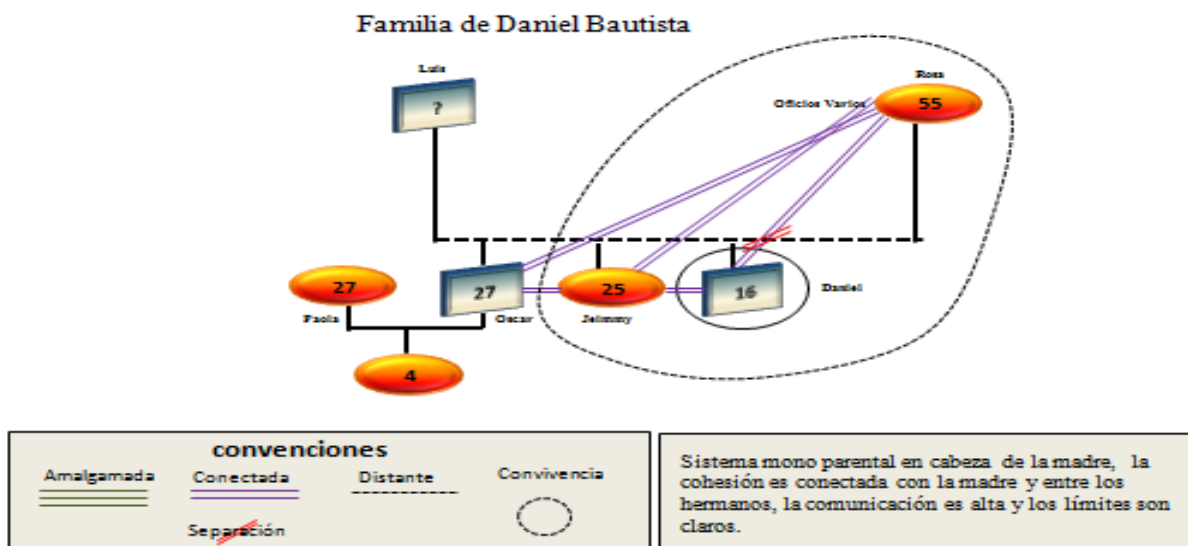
Familia de Daniel Bautista

Luis

?

Rosa

Oficios Varios

55

27

Paola

27

Oscar

25

Jeimmy

16

Daniel

4

convenciones

Amalgamada

Conectada

Distante

Convivencia

Separación

Sistema mono parental en cabeza de la madre, la cohesión es conectada con la madre y entre los hermanos, la comunicación es alta y los límites son claros.